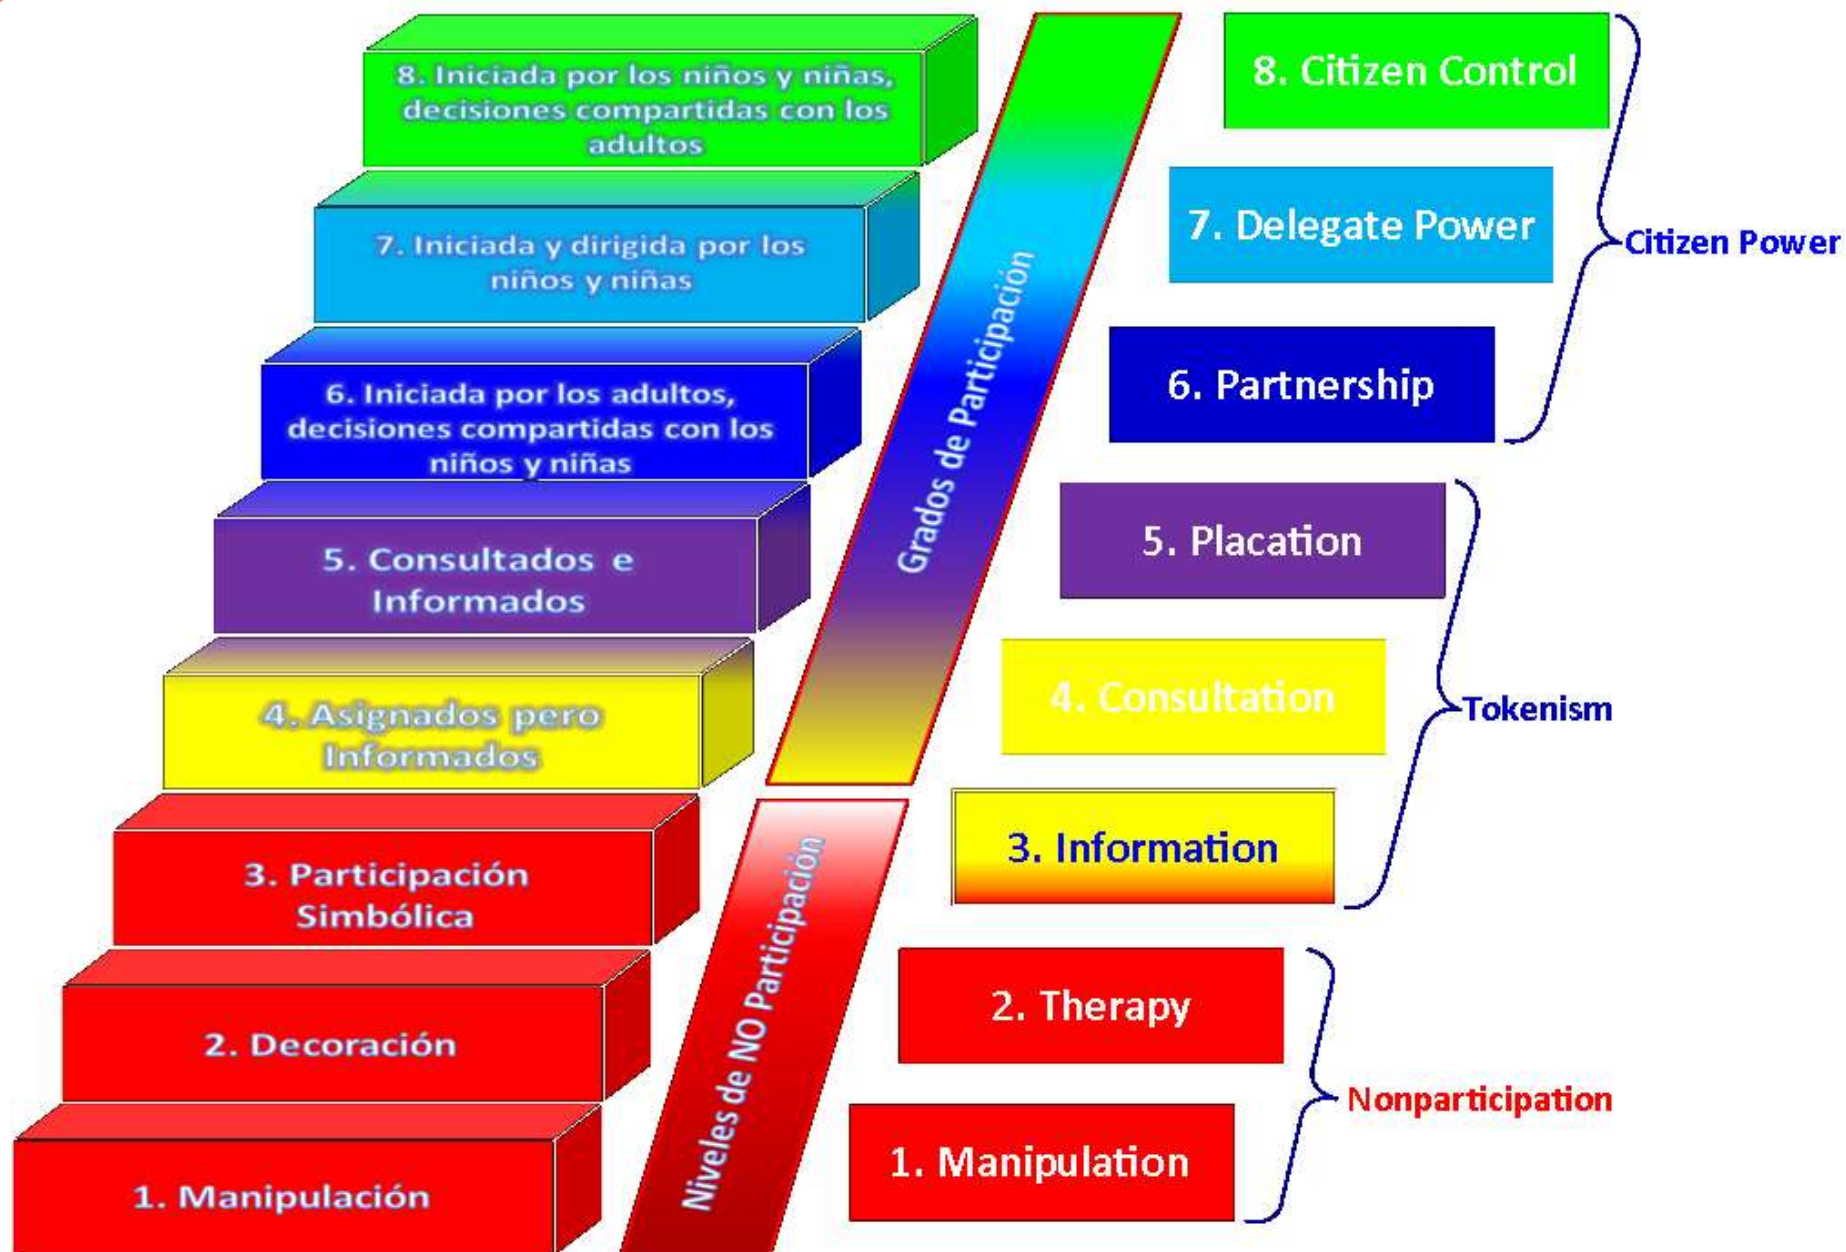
8. Iniciada por los niños y niñas, decisiones compartidas con los adultos

7. Iniciada y dirigida por los niños y niñas

6. Iniciada por los adultos, decisiones compartidas con los niños y niñas

5. Consultados e Informados

4. Asignados pero Informados

3. Participación Simbólica

2. Decoración

1. Manipulación

Grados de Participación

Niveles de NO Participación

8. Citizen Control

7. Delegate Power

6. Partnership

Citizen Power

5. Placation

4. Consultation

3. Information

Tokenism

2. Therapy

1. Manipulation

Nonparticipation